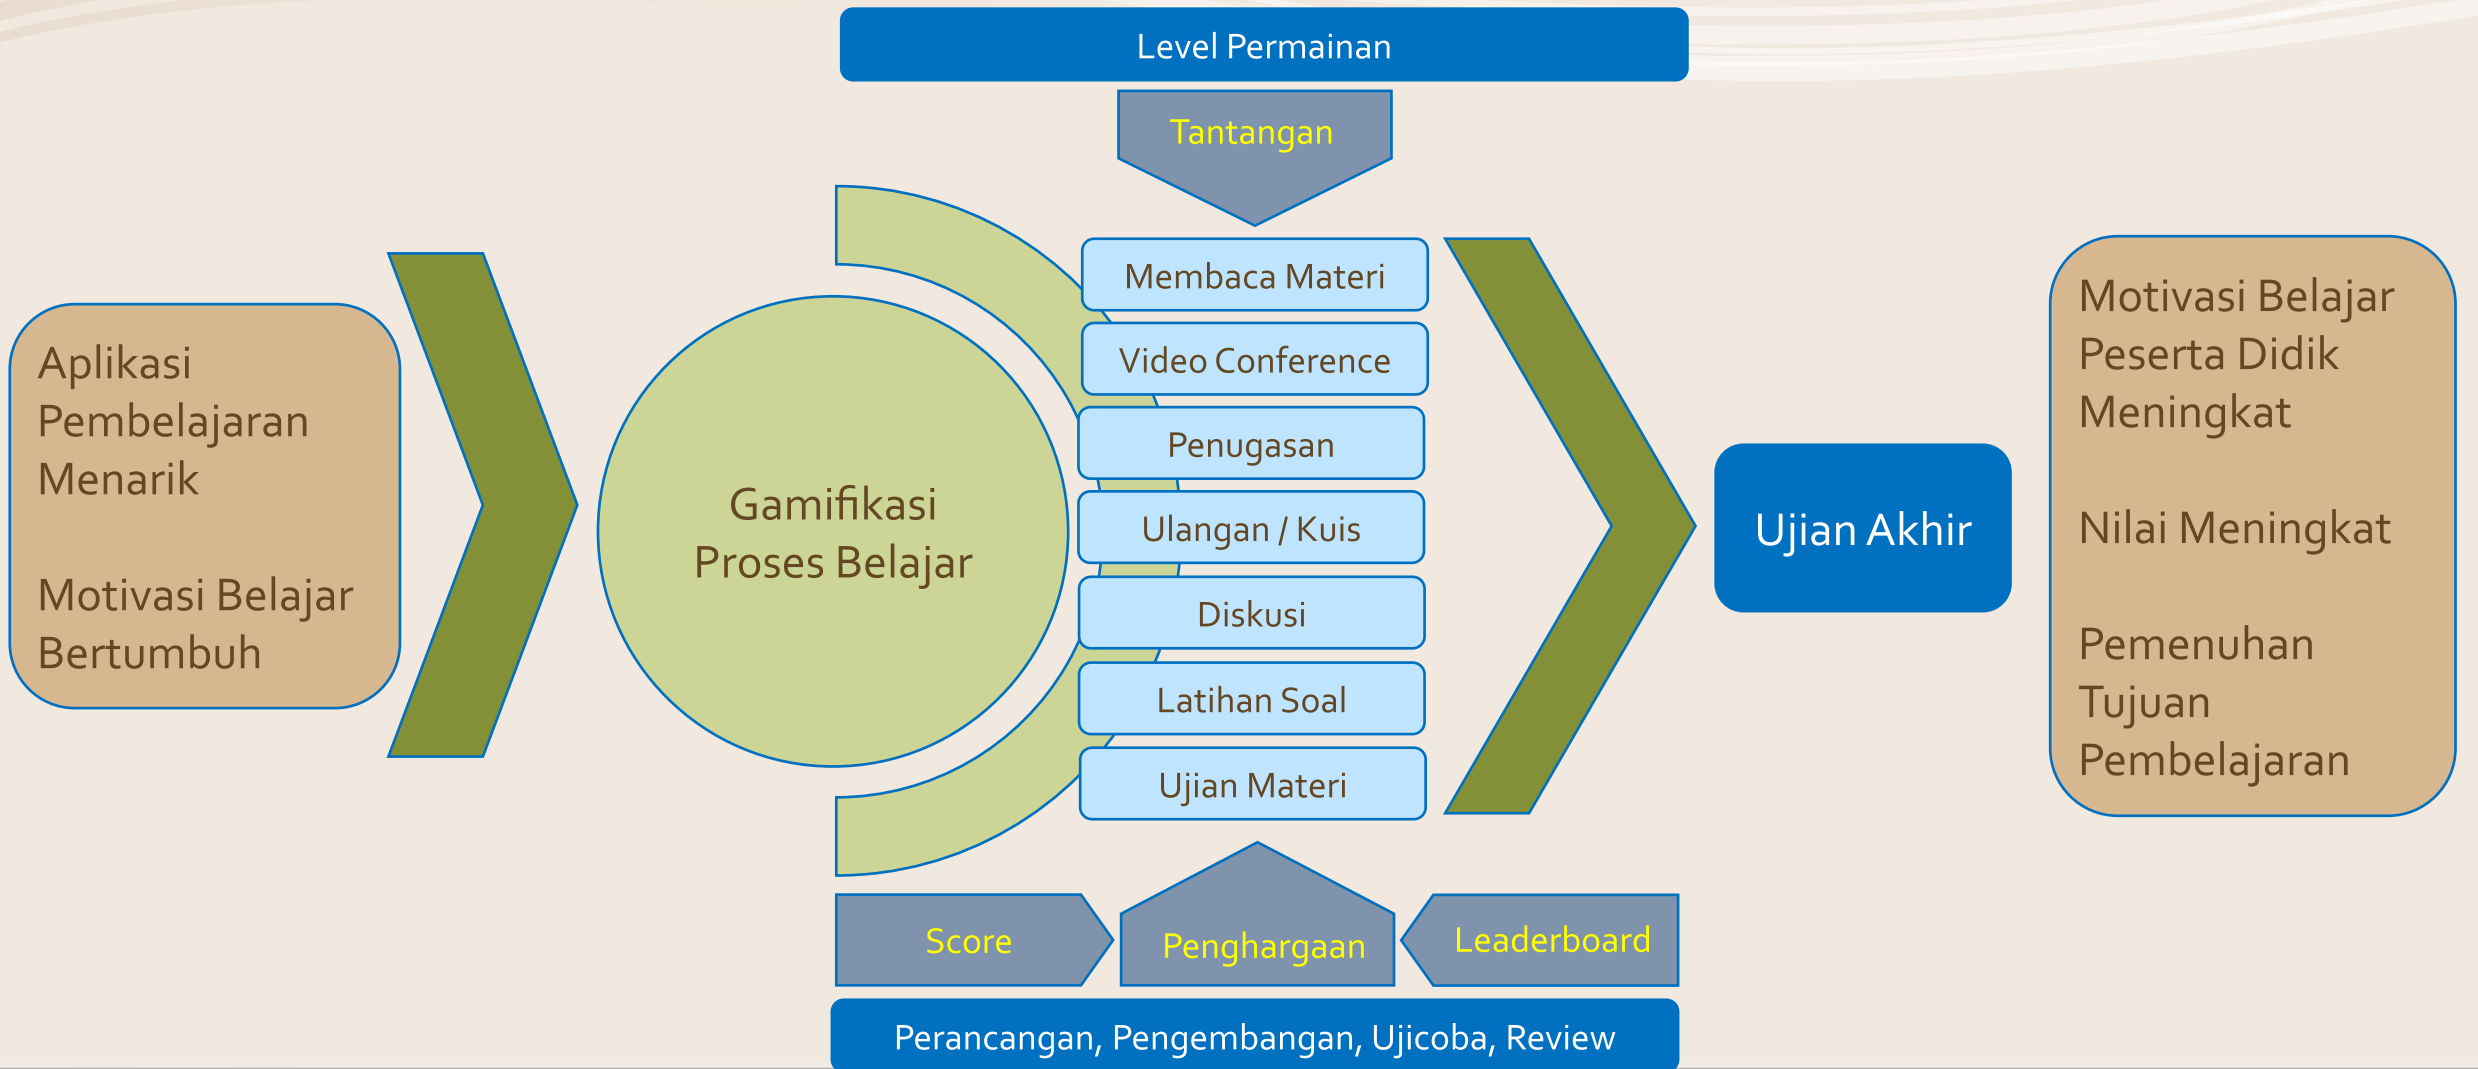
Level Permainan

Tantangan

Aplikasi Pembelajaran Menarik

Motivasi Belajar Bertumbuh

Gamifikasi Proses Belajar

Membaca Materi

Video Conference

Penugasan

Ulangan / Kuis

Diskusi

Latihan Soal

Ujian Materi

Ujian Akhir

Motivasi Belajar Peserta Didik Meningkat

Nilai Meningkat

Pemenuhan Tujuan Pembelajaran

Score

Penghargaan

Leaderboard

Perancangan, Pengembangan, Ujicoba, Review